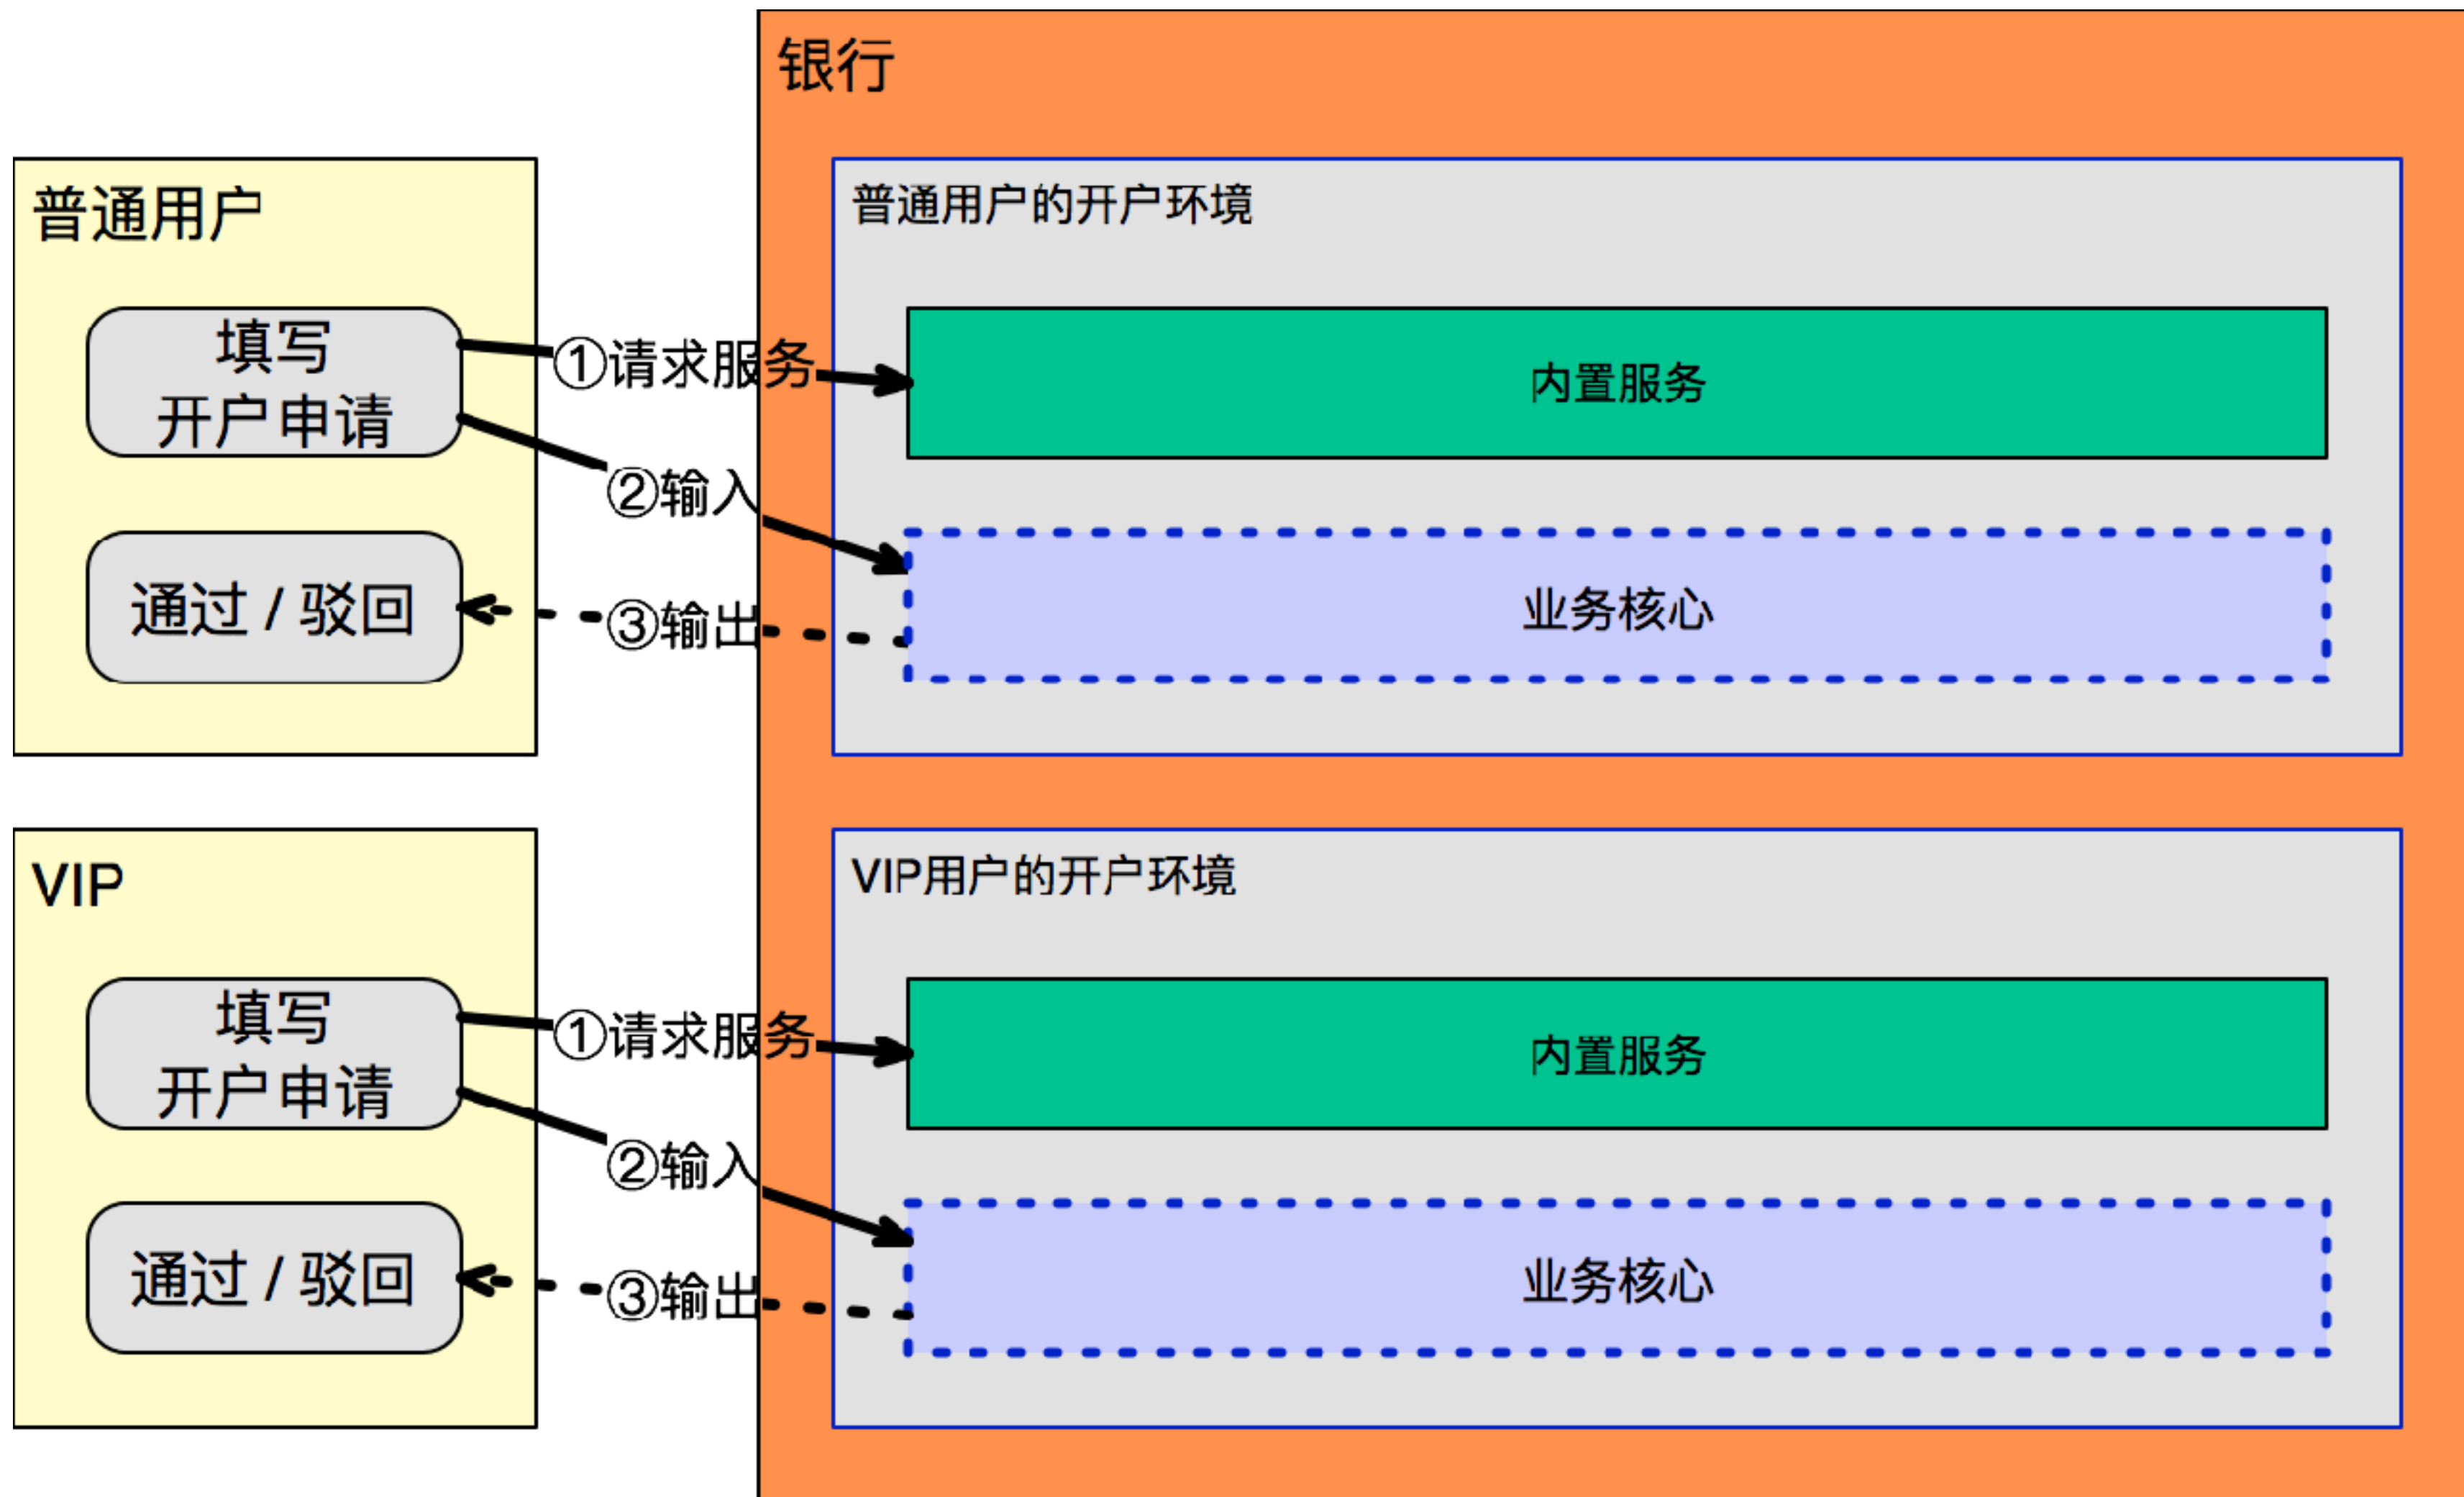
普通用户

填写
开户申请

通过 / 驳回

①请求服务
②输入
③输出

银行

普通用户的开户环境

内置服务

业务核心

VIP

填写
开户申请

通过 / 驳回

①请求服务
②输入
③输出

VIP用户的开户环境

内置服务

业务核心